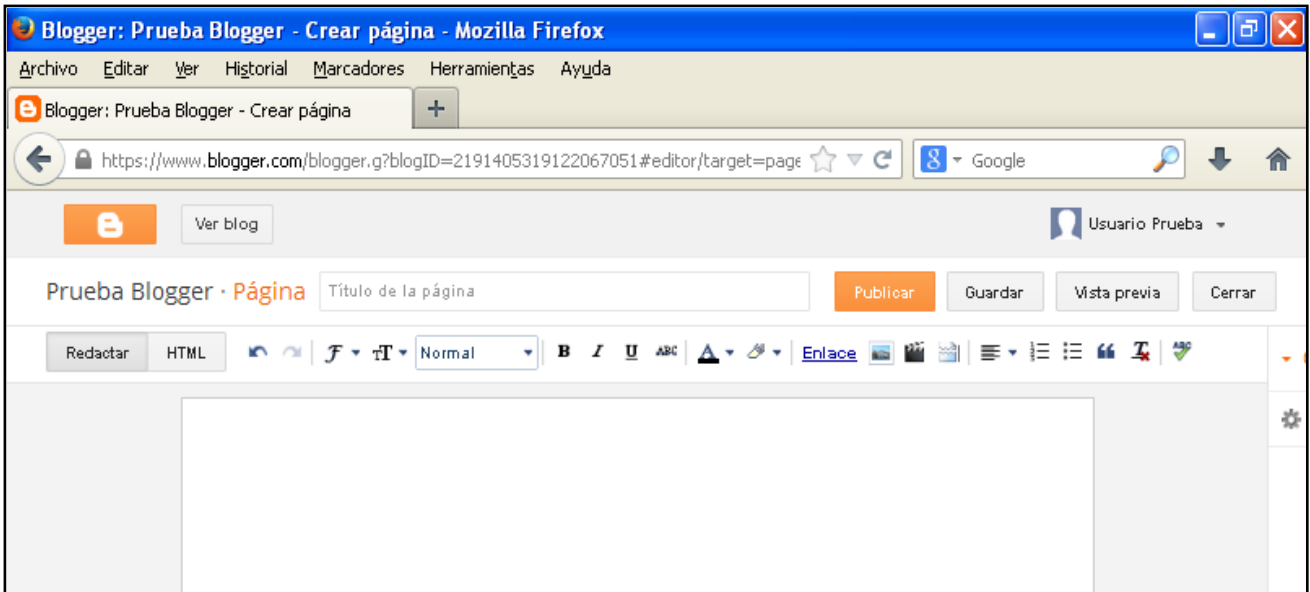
Blogger: Prueba Blogger - Crear página - Mozilla Firefox

Archivo Editar Ver Historial Marcadores Herramientas Ayuda

Blogger: Prueba Blogger - Crear página +

https://www.blogger.com/blogger.g?blogID=2191405319122067051#editor/target=page

Google

Ver blog

Usuario Prueba

Prueba Blogger · Página

Título de la página

Publicar Guardar Vista previa Cerrar

Redactar HTML

Normal

B I U ABC

Enlace